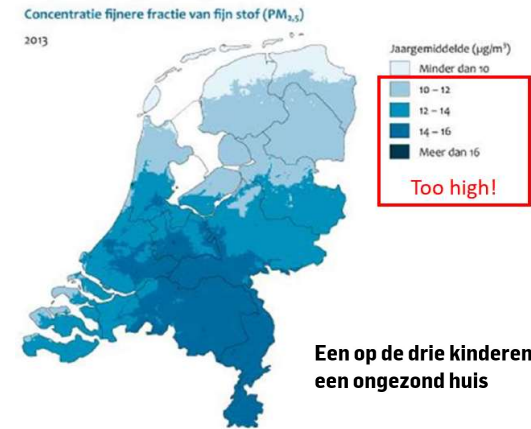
Concentratie fijnere fractie van fijn stof ($PM_{2,5}$)

2013

Jaargemiddelde ($\mu g/m^3$)

Minder dan 10

10 – 12

12 – 14

14 – 16

Meer dan 16

Too high!

Een op de drie kinderen een ongezond huis